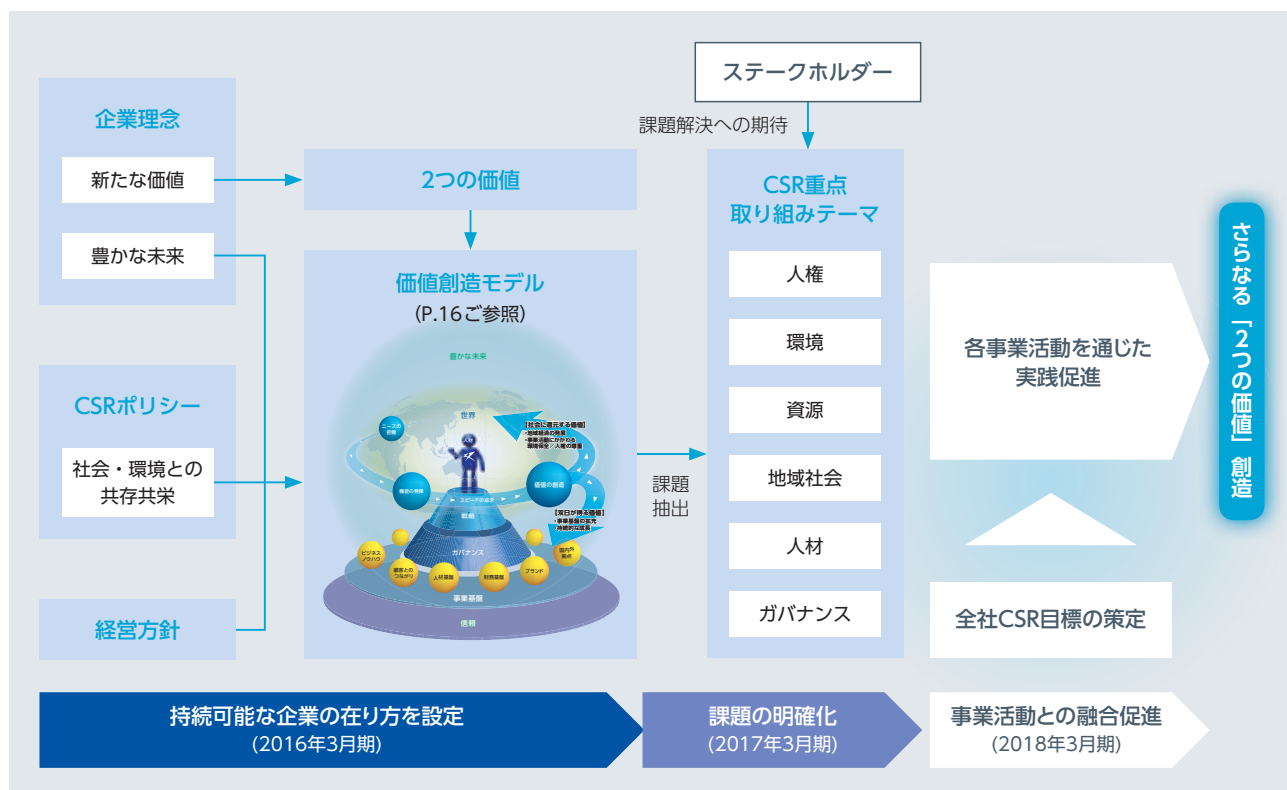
企業理念

新たな価値

豊かな未来

CSRポリシー

社会・環境との共存共栄

経営方針

2つの価値

価値創造モデル
(P.16ご参照)

豊かな未来

世界

ニーズの把握

人材

【社会に還元する価値】
・地域経済の発展
・事業活動にかかわる環境保全・人権の尊重

価値の発揮

価値の創造

スピードの追求

【深日が持る価値】
・事業基盤の拡充
・持続的な成長

戦略

ガバナンス

ビジネスノウハウ

顧客とのつながり

人材基盤

財務基盤

ブランド

国内外拠点

事業基盤

信頼

ステークホルダー

課題解決への期待

CSR重点
取り組みテーマ

人権

環境

資源

地域社会

人材

ガバナンス

課題
抽出

各事業活動を通じた実践促進

全社CSR目標の策定

さらなる「2つの価値」創造

持続可能な企業の在り方を設定
(2016年3月期)

課題の明確化
(2017年3月期)

事業活動との融合促進
(2018年3月期)